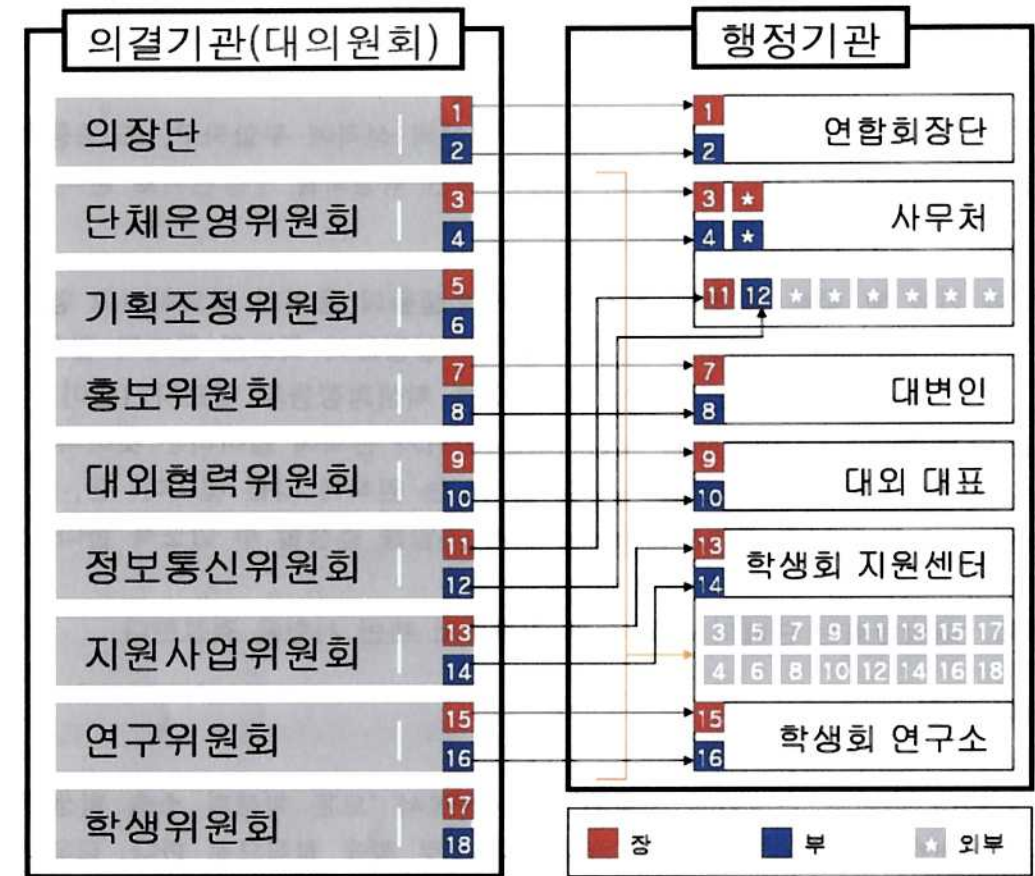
의결기관(대의원회)

의장단 1 2
단체운영위원회 3 4
기획조정위원회 5 6
홍보위원회 7 8
대외협력위원회 9 10
정보통신위원회 11 12
지원사업위원회 13 14
연구위원회 15 16
학생위원회 17 18

행정기관

1 2 연합회장단
3 ★ 4 ★ 사무처
11 12 ★ ★ ★ ★ ★ ★
7 8 대변인
9 10 대외 대표
13 14 학생회 지원센터
3 5 7 9 11 13 15 17
4 6 8 10 12 14 16 18
15 16 학생회 연구소

장 부 ★ 외부